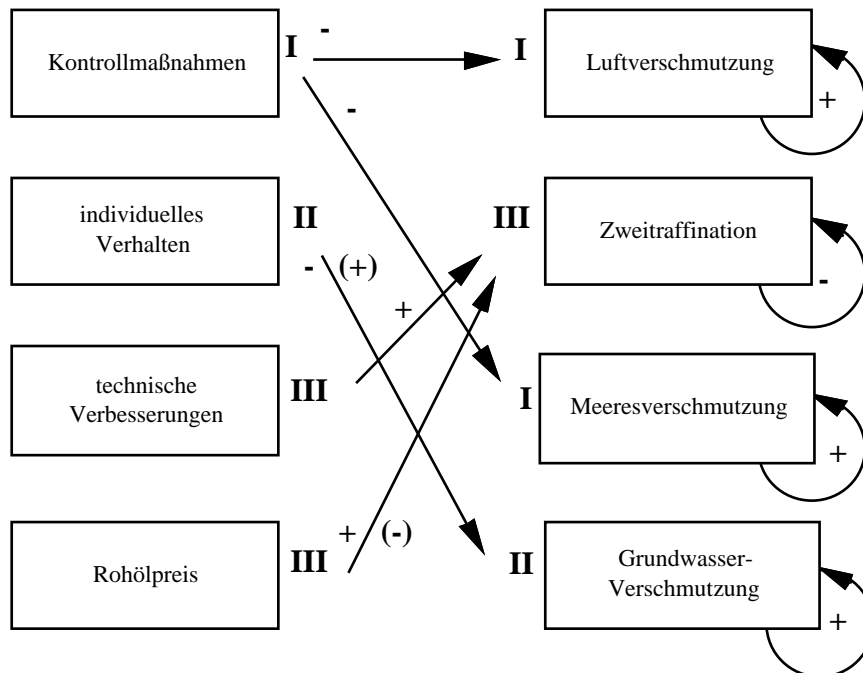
Kontrollmaßnahmen
I
-
-
I
Luftverschmutzung
+

individuelles Verhalten
II
-
(+)
III
Zweitraffination
-

+
technische Verbesserungen
III
I
Meeresverschmutzung
+

Rohölpreis
III
+
(-)
II
Grundwasser-Verschmutzung
+